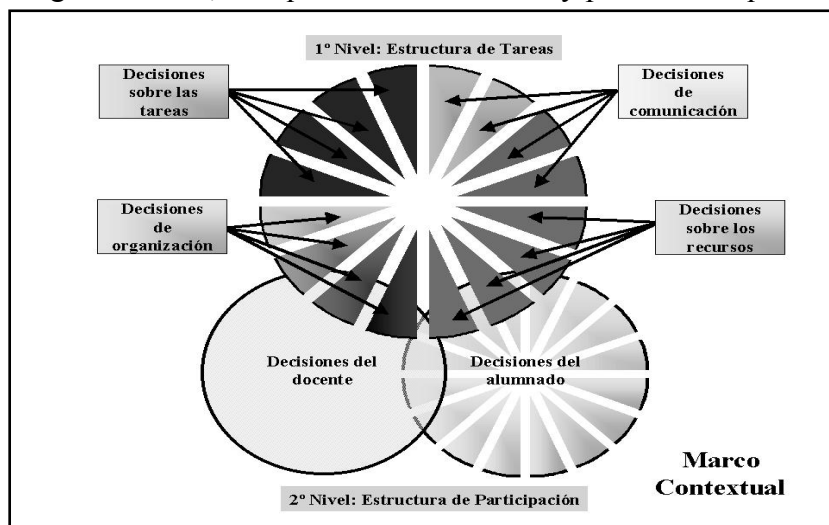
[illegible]

1º Nivel: Estructura de Tareas

Decisiones sobre las tareas

Decisiones de comunicación

Decisiones de organización

Decisiones sobre los recursos

Decisiones del docente

Decisiones del alumnado

Marco Contextual

2º Nivel: Estructura de Participación